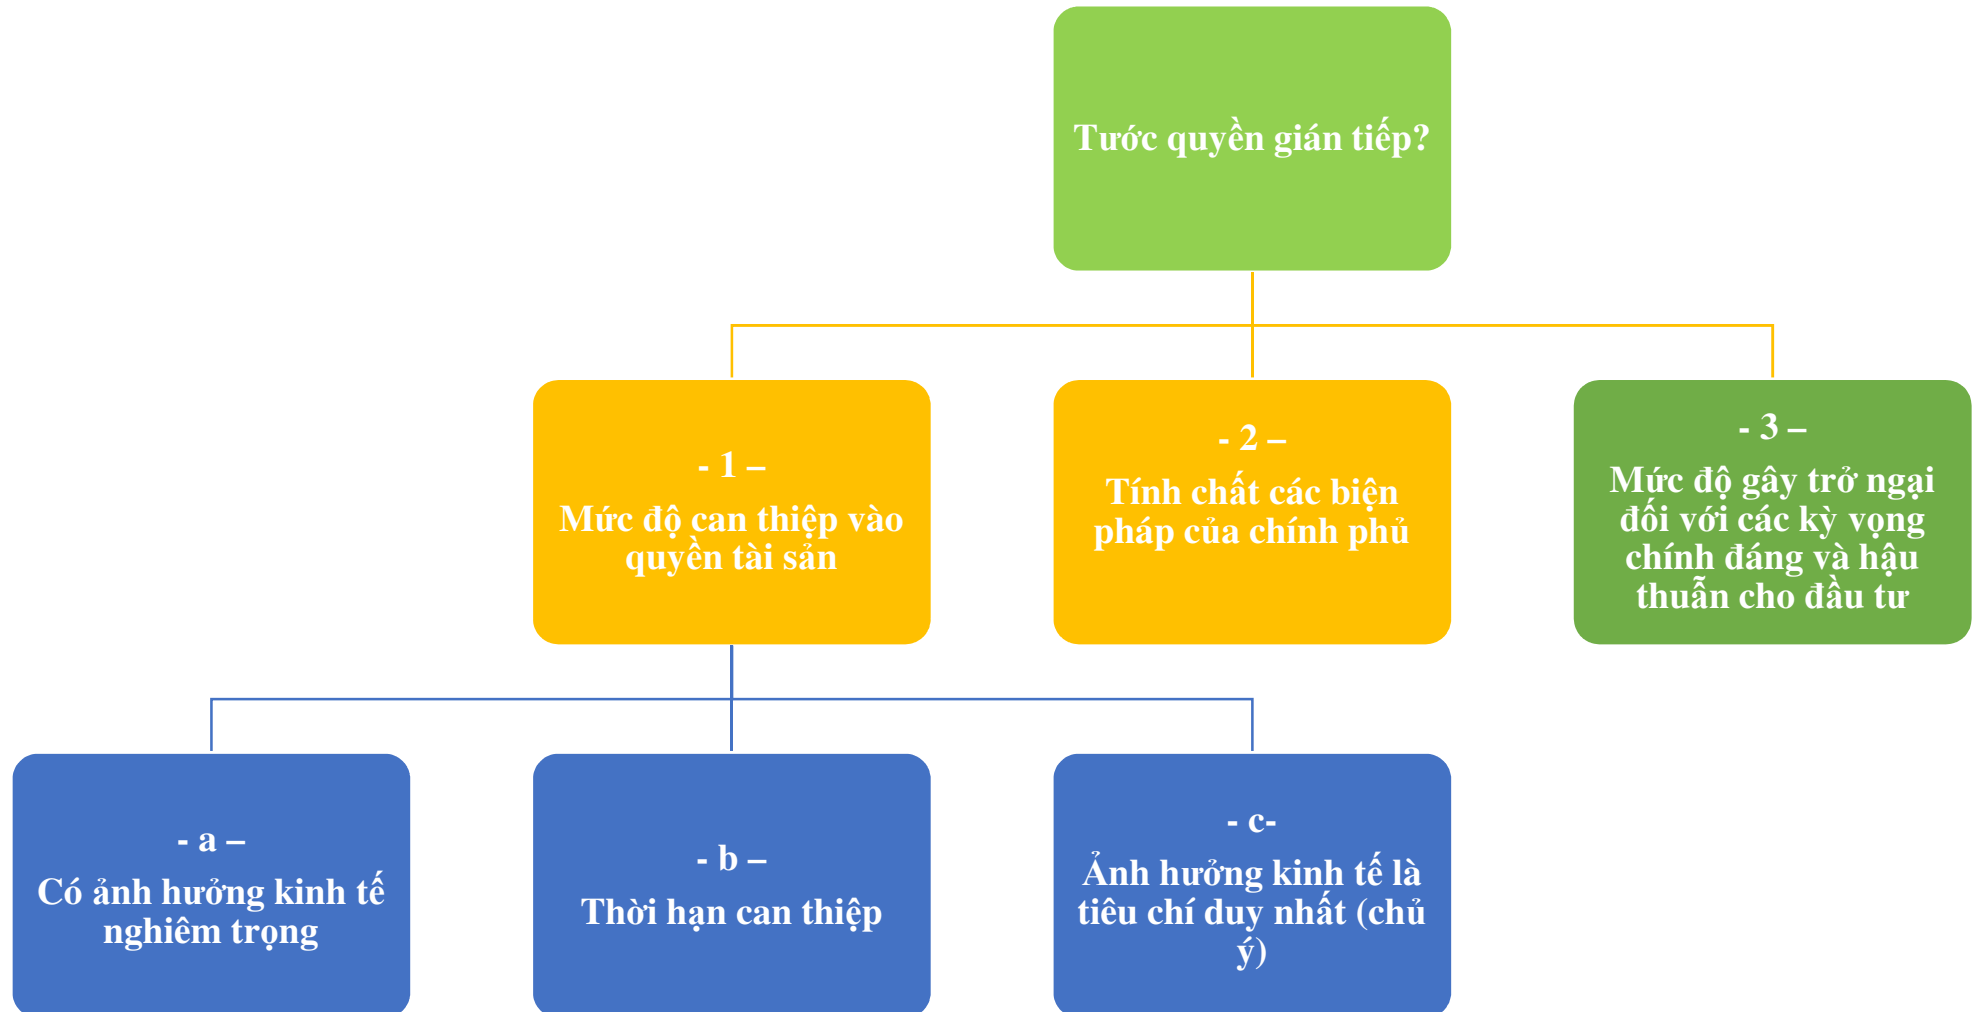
Tước quyền gián tiếp?

- 1 –
Mức độ can thiệp vào quyền tài sản

- 2 –
Tính chất các biện pháp của chính phủ

- 3 –
Mức độ gây trở ngại đối với các kỳ vọng chính đáng và hậu thuẫn cho đầu tư

- a –
Có ảnh hưởng kinh tế nghiêm trọng

- b –
Thời hạn can thiệp

- c-
Ảnh hưởng kinh tế là tiêu chí duy nhất (chủ ý)